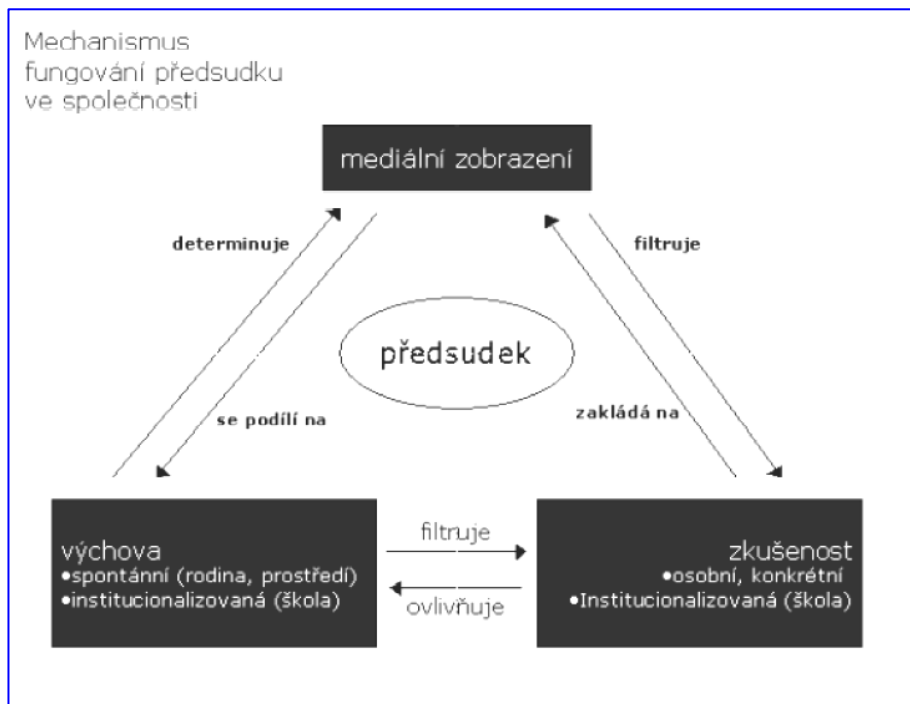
Mechanismus fungování předsudku ve společnosti

mediální zobrazení

determinuje

filtruje

předsudek

se podílí na

zakládá na

výchova
•spontánní (rodina, prostředí)
•institucionalizovaná (škola)

filtruje

ovlivňuje

zkušenost
•osobní, konkrétní
•Institucionalizovaná (škola)